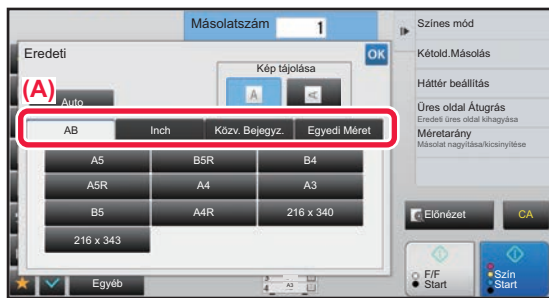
Másolatszám
1
Színes mód
Eredeti
OK
Kétold.Másolás
Kép tájolása
Háttér beállítás
(A)
Auto
Üres oldal Átugrás
Eredeti üres oldal kihagyása
AB
Inch
Közv. Bejegyz.
Egyedi Méret
Méretarány
Másolat nagyítása/kicsinyítése
A5
B5R
B4
A5R
A4
A3
B5
A4R
216 x 340
Előnézet
CA
216 x 343
Egyéb
F/F
Start
Szín
Start